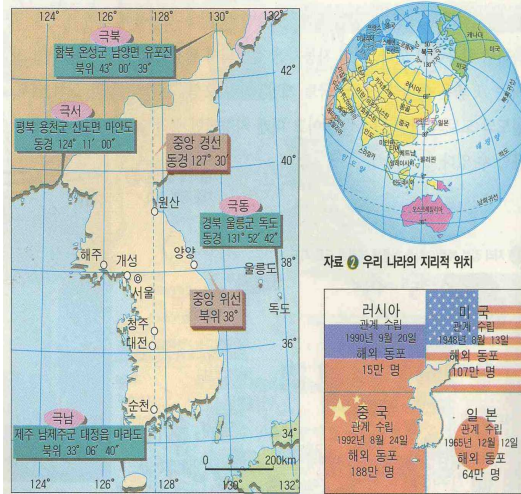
124° 126° 128° 130° 132°

극북
함북 온성군 남양면 유포진
북위 43° 00′ 39″

42°

극서
평북 용천군 신도면 마안도
동경 124° 11′ 00″

중앙 경선
동경 127° 30′

40°

원산

극동
경북 울릉군 도도
동경 131° 52′ 42″

해주 개성 양양

38°

서울 울릉도

중앙 위선
북위 38°

독도

청주
대전

36°

순천

극남
제주 남제주군 대정읍 마라도
북위 33° 06′ 40″

34°

0 200km

124° 126° 128° 130° 132°

자료 ❷ 우리 나라의 지리적 위치

러시아
관계 수립
1990년 9월 20일
해외 동포
15만 명

미국
관계 수립
1948년 8월 13일
해외 동포
107만 명

중국
관계 수립
1992년 8월 24일
해외 동포
188만 명

일본
관계 수립
1965년 12월 12일
해외 동포
64만 명